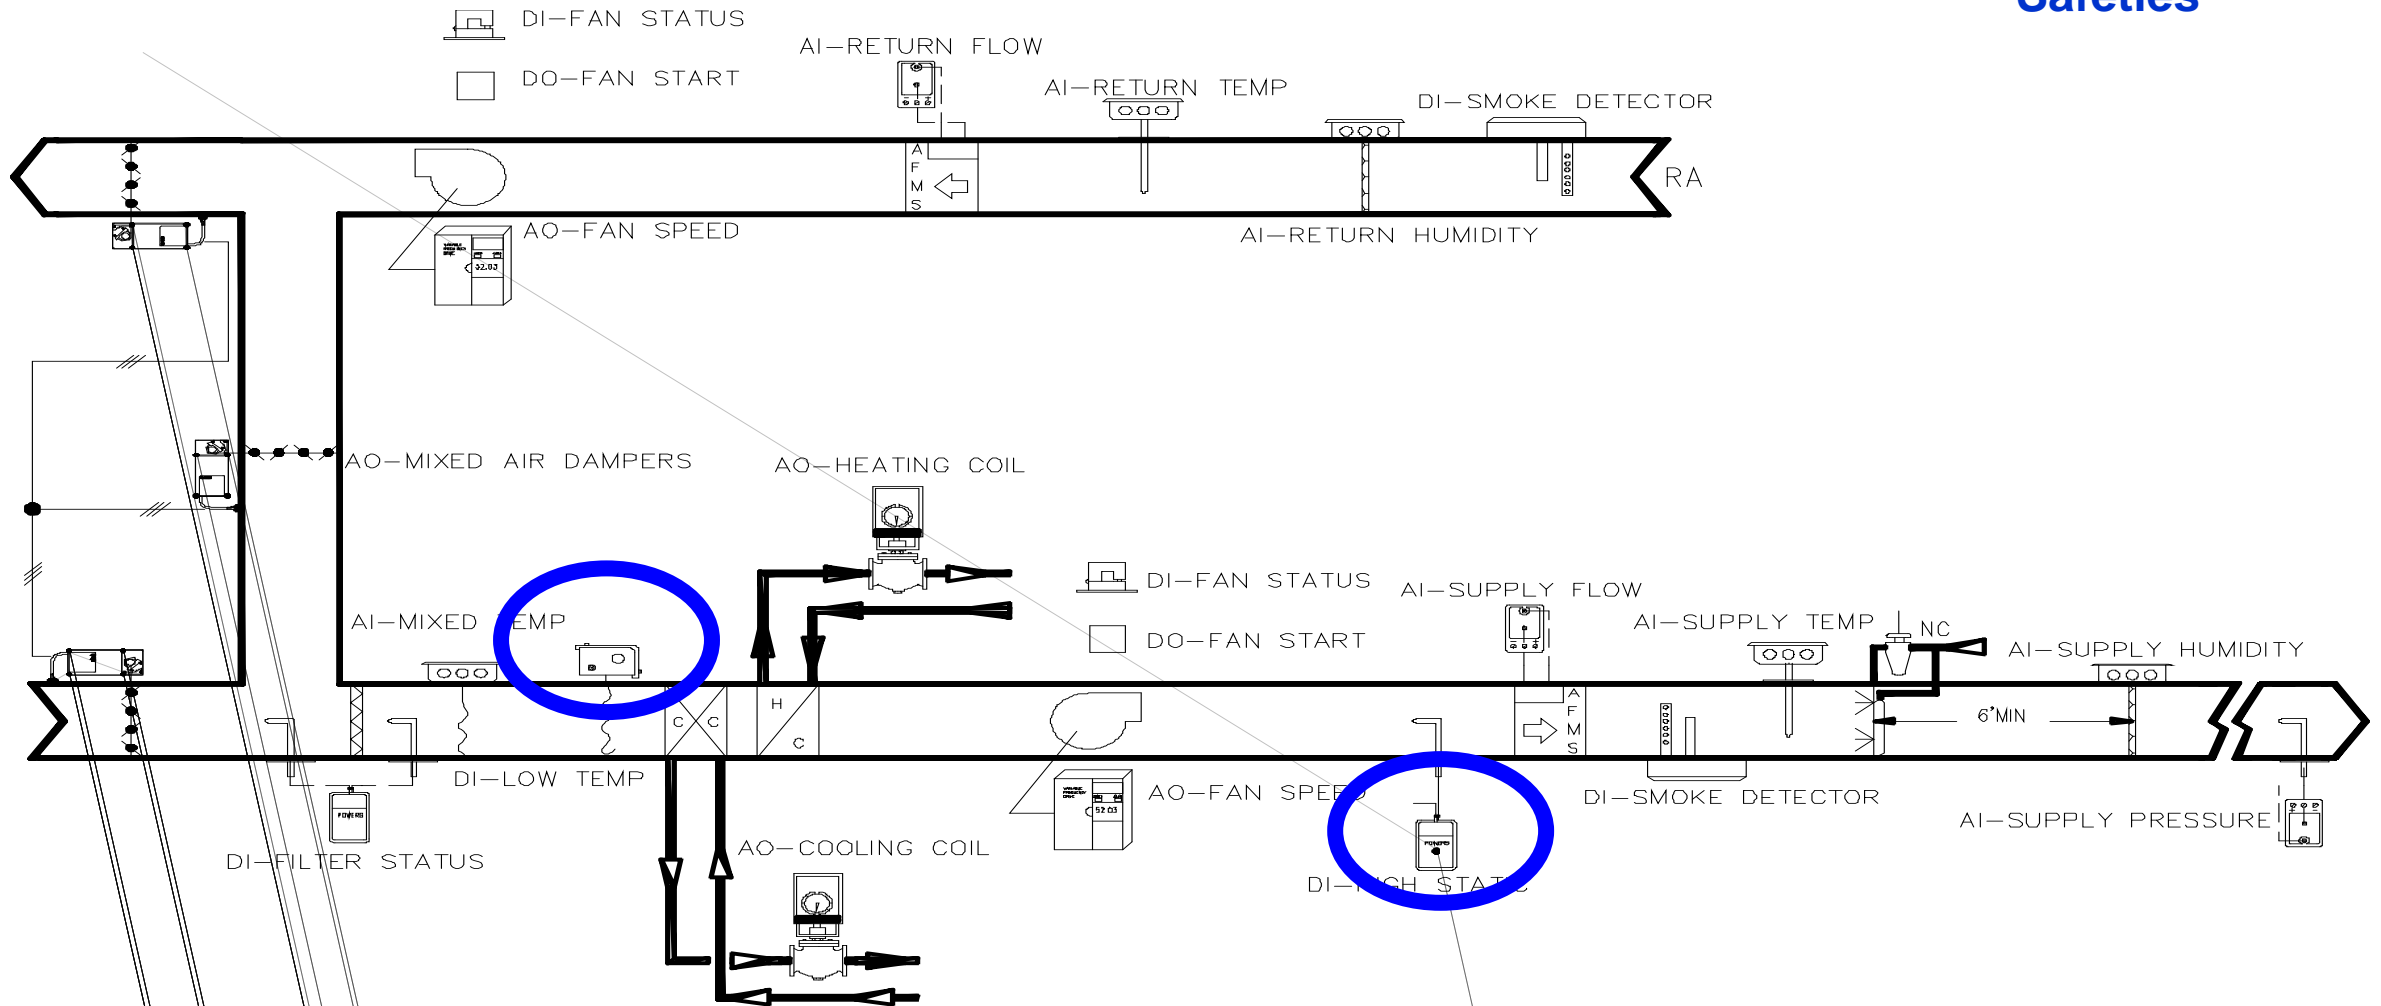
Safeties

DI–FAN STATUS

DO–FAN START

AI–RETURN FLOW

AI–RETURN TEMP

DI–SMOKE DETECTOR

A F M S

RA

AO–FAN SPEED

AI–RETURN HUMIDITY

AO–MIXED AIR DAMPERS

AO–HEATING COIL

DI–FAN STATUS

DO–FAN START

AI–SUPPLY FLOW

AI–SUPPLY TEMP

NC

AI–SUPPLY HUMIDITY

AI–MIXED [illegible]EMP

C C

H C

A F M S

6' MIN

DI–LOW TEMP

AO–FAN SPE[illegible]

DI–SMOKE DETECTOR

AI–SUPPLY PRESSURE

AO–COOLING COIL

DI–FILTER STATUS

DI–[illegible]CH STAT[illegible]